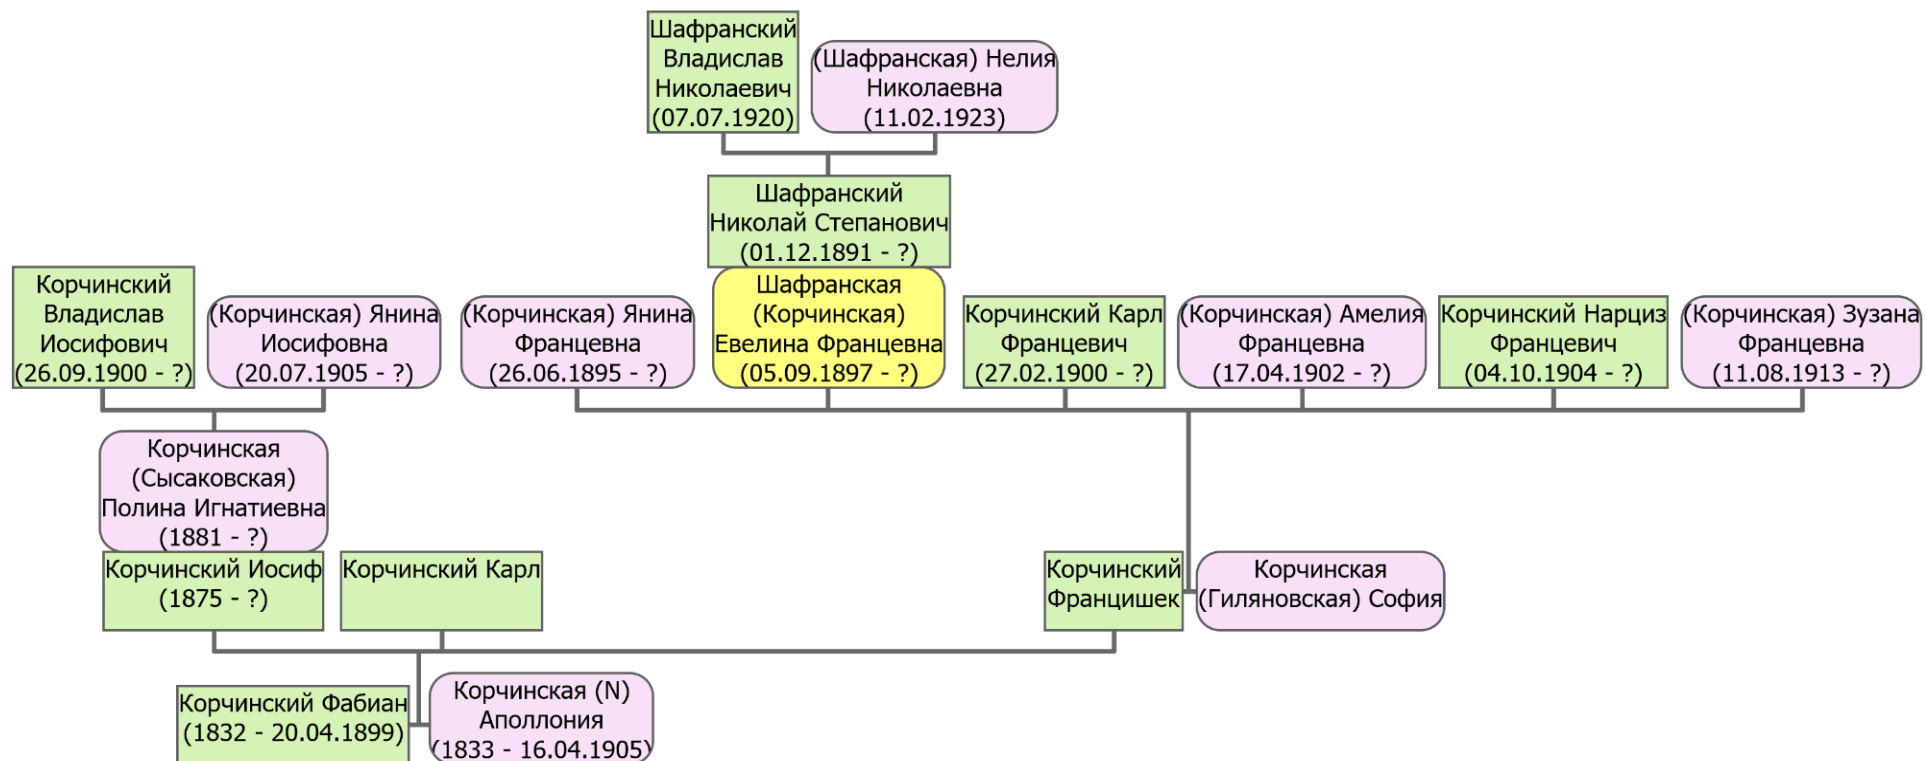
Шафранский Владислав Николаевич (07.07.1920)

(Шафранская) Нелия Николаевна (11.02.1923)

Шафранский Николай Степанович (01.12.1891 - ?)

Корчинский Владислав Иосифович (26.09.1900 - ?)

(Корчинская) Янина Иосифовна (20.07.1905 - ?)

(Корчинская) Янина Францевна (26.06.1895 - ?)

Шафранская (Корчинская) Евелина Францевна (05.09.1897 - ?)

Корчинский Карл Францевич (27.02.1900 - ?)

(Корчинская) Амелия Францевна (17.04.1902 - ?)

Корчинский Нарциз Францевич (04.10.1904 - ?)

(Корчинская) Зузана Францевна (11.08.1913 - ?)

Корчинская (Сысаковская) Полина Игнатиевна (1881 - ?)

Корчинский Иосиф (1875 - ?)

Корчинский Карл

Корчинский Францишек

Корчинская (Гиляновская) София

Корчинский Фабиан (1832 - 20.04.1899)

Корчинская (N) Аполлония (1833 - 16.04.1905)